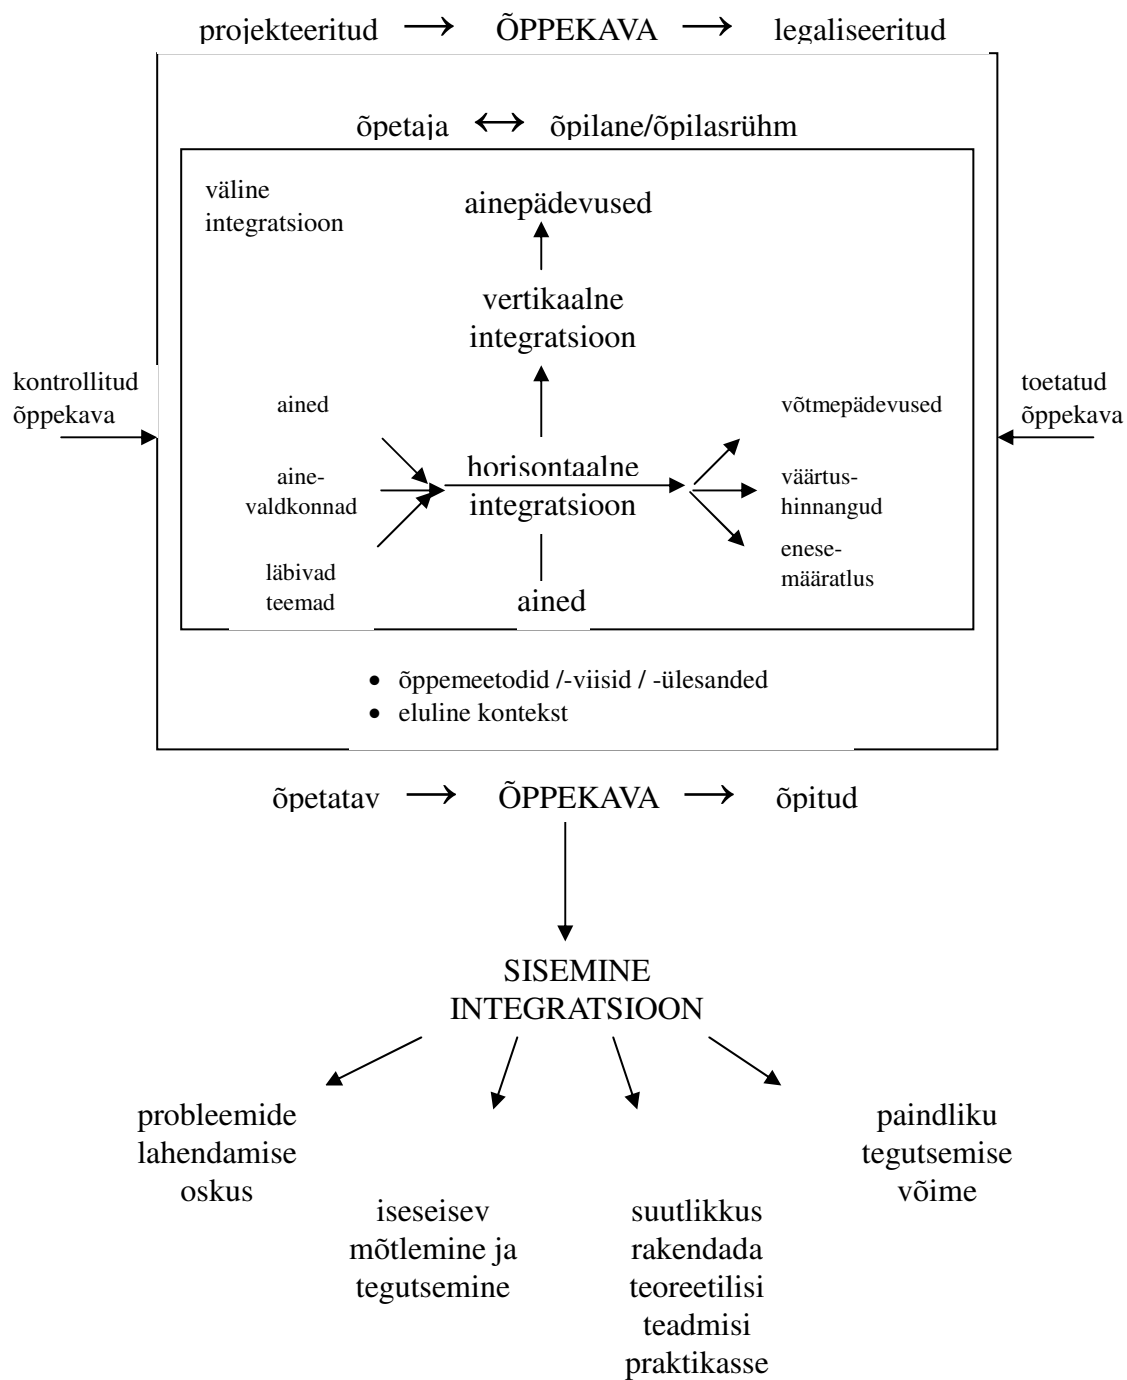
projekteeritud $\longrightarrow$ ÕPPEKAVA $\longrightarrow$ legaliseeritud

õpetaja $\leftrightarrow$ õpilane/õpilasrühm

väline integratsioon

ainepädevused

vertikaalne integratsioon

kontrollitud õppekava

toetatud õppekava

ained

aine-valdkonnad

läbivad teemad

horisontaalne integratsioon

ained

võtmepädevused

väärtus-hinnangud

enese-määratlus

• õppemeetodid /-viisid / -ülesanded
• eluline kontekst

õpetatav $\longrightarrow$ ÕPPEKAVA $\longrightarrow$ õpitud

SISEMINE INTEGRATSIOON

probleemide lahendamise oskus

iseseisev mõtlemine ja tegutsemine

suutlikkus rakendada teoreetilisi teadmisi praktikasse

paindliku tegutsemise võime